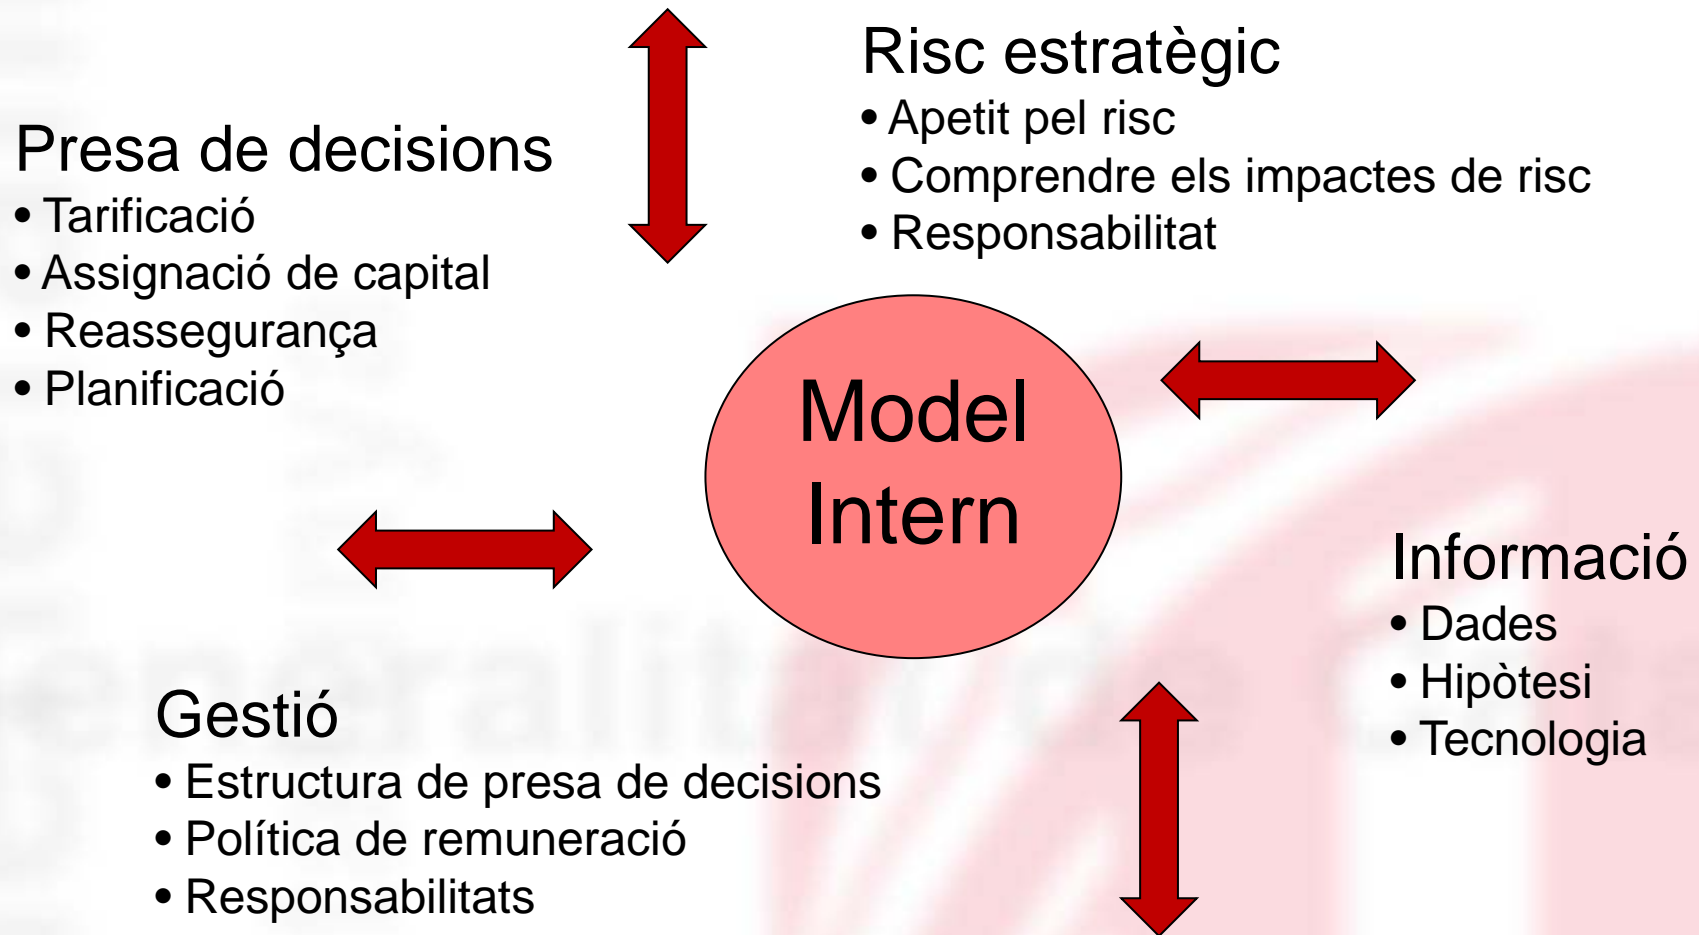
Presa de decisions
• Tarificació
• Assignació de capital
• Reassegurança
• Planificació

Risc estratègic
• Apetit pel risc
• Comprendre els impactes de risc
• Responsabilitat

Model Intern

Informació
• Dades
• Hipòtesi
• Tecnologia

Gestió
• Estructura de presa de decisions
• Política de remuneració
• Responsabilitats